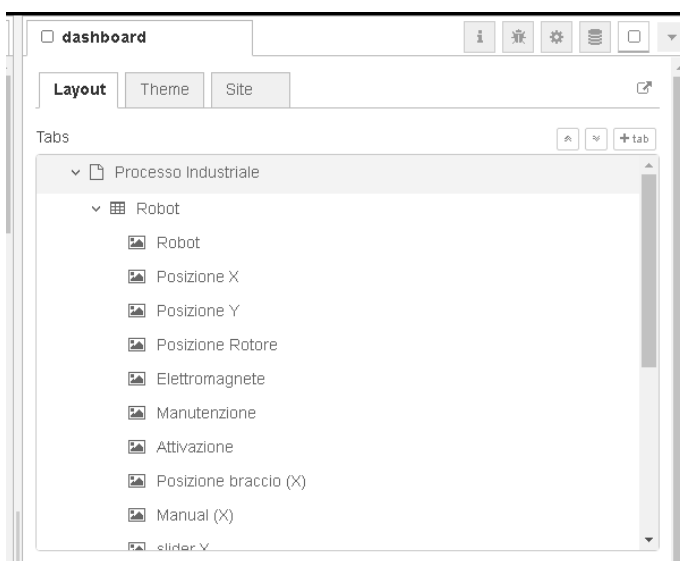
dashboard

Layout Theme Site

Tabs

+ tab

Processo Industriale

Robot

Robot

Posizione X

Posizione Y

Posizione Rotore

Elettromagnete

Manutenzione

Attivazione

Posizione braccio (X)

Manual (X)

slider X